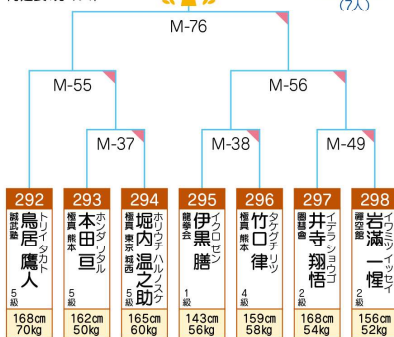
(7人)

M-76

M-55

M-56

M-37

M-38

M-49

292
トリイタカト
誠武館
鳥居 鷹人
5級
168cm
70kg

293
ホンダノタル
極真 熊本
本田 亘
5級
162cm
50kg

294
ホリウチハルノスケ
極真 東京 城西
堀内 温之助
5級
165cm
60kg

295
イクロゼン
龍拳会
伊黒 膳
1級
143cm
56kg

296
タケグチリツ
極真 熊本
竹口 律
4級
159cm
58kg

297
イデラショウゴ
圓基會
井寺 翔悟
2級
168cm
54kg

298
イワミツイッセイ
雄空館
岩満 一惺
2級
156cm
52kg